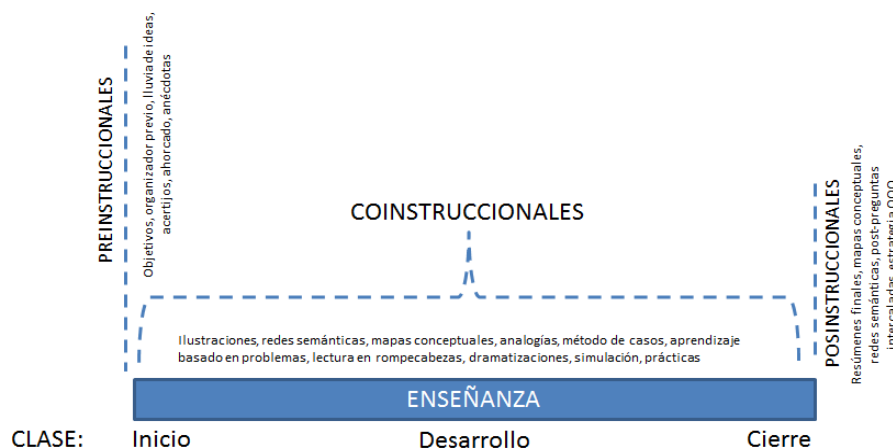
PREINSTRUCCIONALES

Objetivos, organizador previo, lluvia de ideas, acertijos, ahorcado, anécdotas

COINSTRUCCIONALES

Ilustraciones, redes semánticas, mapas conceptuales, analogías, método de casos, aprendizaje basado en problemas, lectura en rompecabezas, dramatizaciones, simulación, prácticas

POSINSTRUCCIONALES

Resúmenes finales, mapas conceptuales, redes semánticas, post-preguntas intercaladas, estrategia QQQ

ENSEÑANZA

CLASE: Inicio Desarrollo Cierre